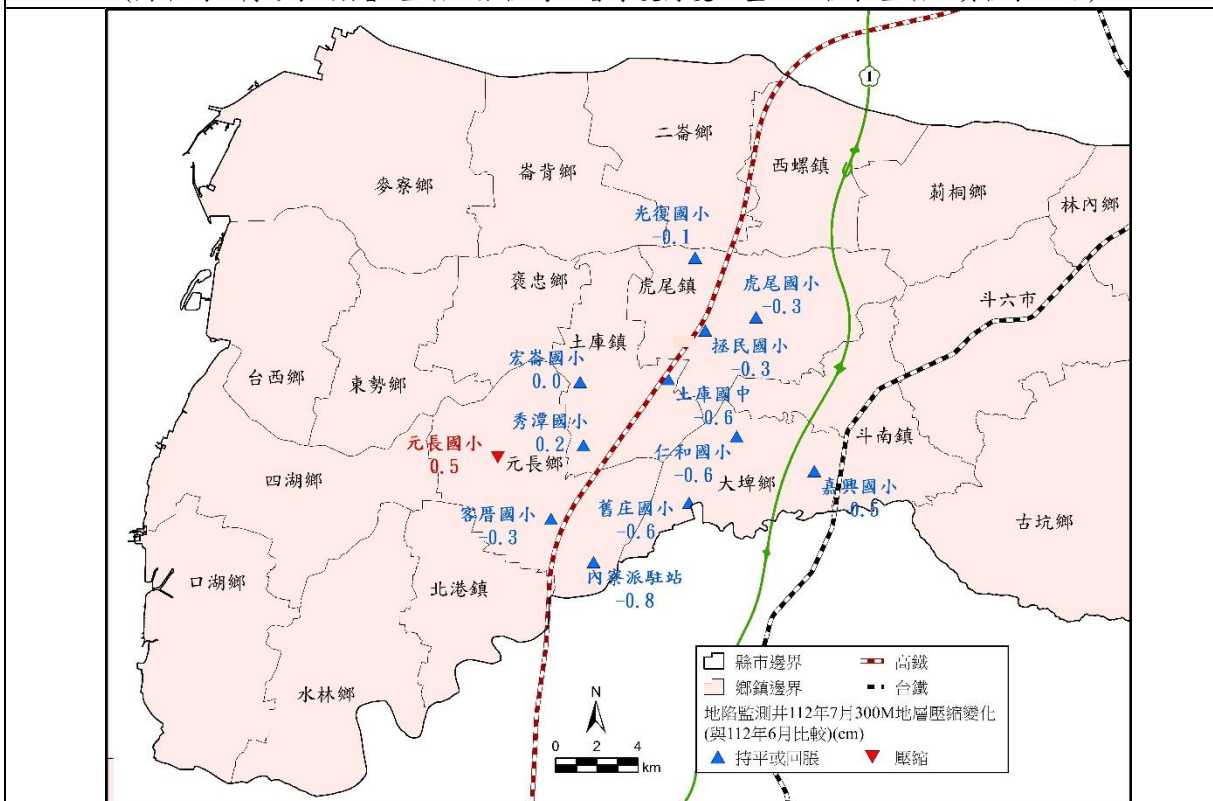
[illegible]

1

二崙鄉

崙背鄉

西螺鎮

麥寮鄉

莿桐鄉

林內鄉

光復國小
-0.1

褒忠鄉

虎尾鎮

虎尾國小
-0.3

斗六市

土庫鎮

宏崙國小
0.0

拯民國小
-0.3

台西鄉

東勢鄉

土庫國中
-0.6

秀潭國小
0.2

元長國小
0.5

元長鄉

仁和國小
-0.6

斗南鎮

四湖鄉

大埤鄉

嘉興國小
-0.5

客厝國小
-0.3

舊庄國小
-0.6

古坑鄉

內寮派駐站
-0.8

口湖鄉

北港鎮

水林鄉

N

0 2 4 km

縣市邊界
高鐵
鄉鎮邊界
台鐵
地陷監測井112年7月300M地層壓縮變化
(與112年6月比較)(cm)
持平或回脹
壓縮